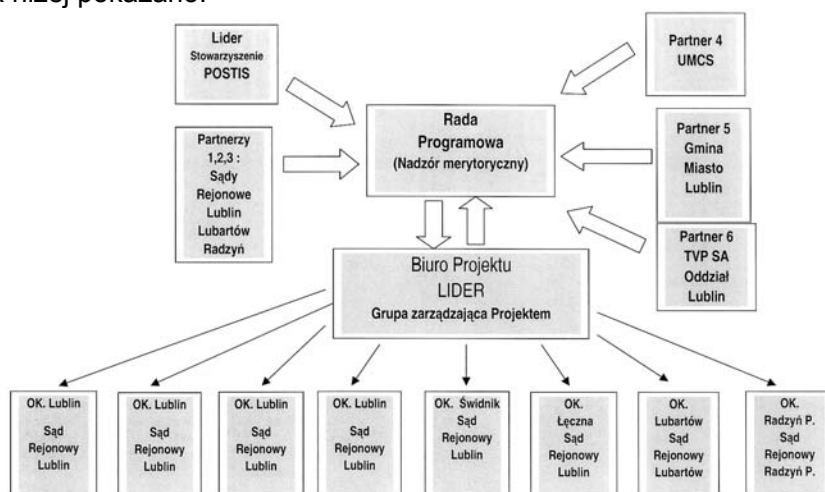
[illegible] niżej pokazano:

Lider
Stowarzyszenie
POSTIS

Partner 4
UMCS

Rada
Programowa
(Nadzór merytoryczny)

Partnerzy
1,2,3 :
Sądy
Rejonowe
Lublin
Lubartów
Radzyń

Partner 5
Gmina
Miasto
Lublin

Partner 6
TVP SA
Oddział
Lublin

Biuro Projektu
LIDER
Grupa zarządzająca Projektem

OK. Lublin
Sąd
Rejonowy
Lublin

OK. Lublin
Sąd
Rejonowy
Lublin

OK. Lublin
Sąd
Rejonowy
Lublin

OK. Lublin
Sąd
Rejonowy
Lublin

OK. Świdnik
Sąd
Rejonowy
Lublin

OK.
Łęczna
Sąd
Rejonowy
Lublin

OK.
Lubartów
Sąd
Rejonowy
Lubartów

OK.
Radzyń P.
Sąd
Rejonowy
Radzyń P.